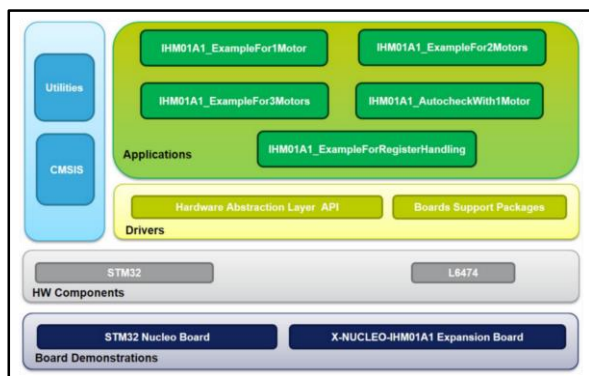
Utilities

CMSIS

IHM01A1_ExampleFor1Motor

IHM01A1_ExampleFor2Motors

IHM01A1_ExampleFor3Motors

IHM01A1_AutocheckWith1Motor

IHM01A1_ExampleForRegisterHandling

Applications

Hardware Abstraction Layer API

Boards Support Packages

Drivers

STM32

L6474

HW Components

STM32 Nucleo Board

X-NUCLEO-IHM01A1 Expansion Board

Board Demonstrations